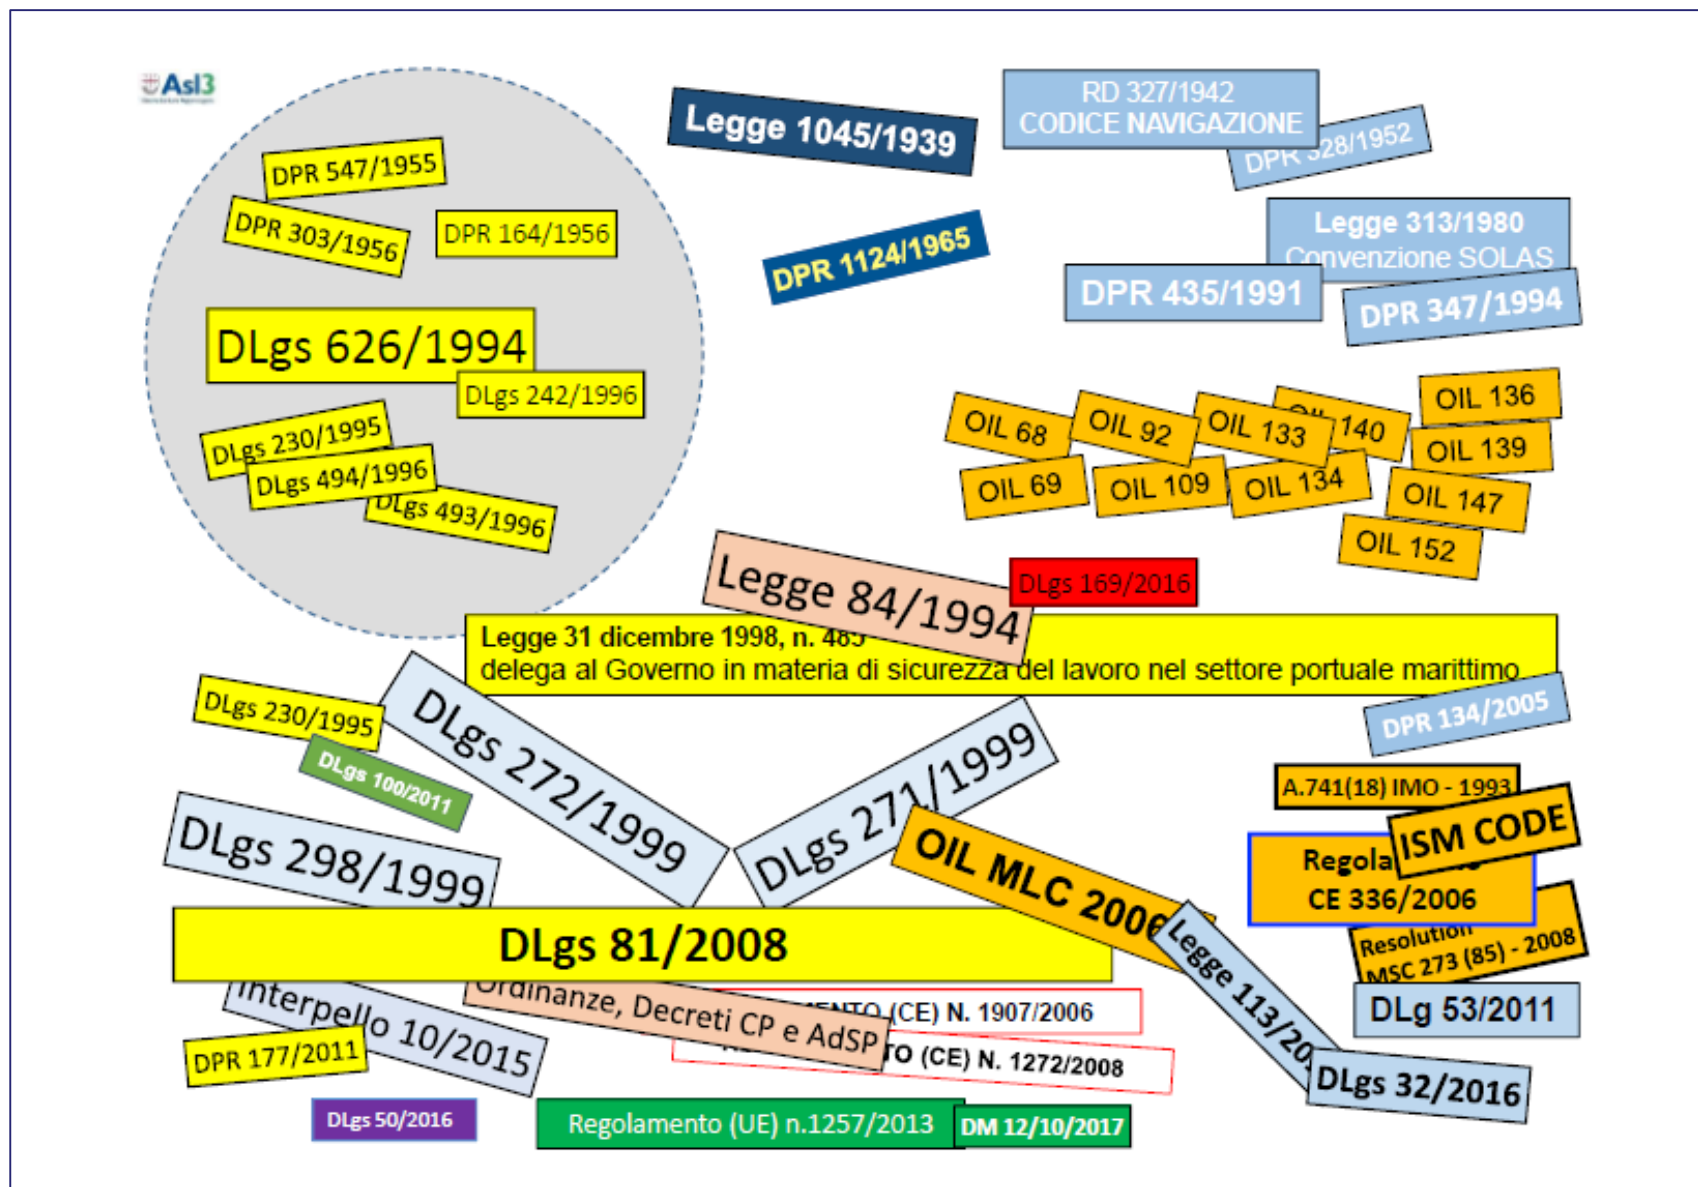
Asl3

DPR 547/1955
DPR 303/1956
DPR 164/1956
DLgs 626/1994
DLgs 242/1996
DLgs 230/1995
DLgs 494/1996
DLgs 493/1996

Legge 1045/1939
DPR 1124/1965

RD 327/1942
CODICE NAVIGAZIONE
DPR 328/1952
Legge 313/1980
Convenzione SOLAS
DPR 435/1991
DPR 347/1994

OIL 68
OIL 92
OIL 133
OIL 140
OIL 136
OIL 69
OIL 109
OIL 134
OIL 139
OIL 147
OIL 152

Legge 84/1994
DLgs 169/2016
Legge 31 dicembre 1998, n. 48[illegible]
delega al Governo in materia di sicurezza del lavoro nel settore portuale marittimo

DLgs 230/1995
DLgs 100/2011
DLgs 272/1999
DLgs 271/1999
DLgs 298/1999
DPR 134/2005
A.741(18) IMO - 1993
ISM CODE
Regola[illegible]
CE 336/2006
Resolution
MSC 273 (85) - 2008
OIL MLC 2006
Legge 113/20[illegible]
DLgs 81/2008
DLg 53/2011
Interpello 10/2015
Ordinanze, Decreti CP e AdSP
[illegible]NTO (CE) N. 1907/2006
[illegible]TO (CE) N. 1272/2008
DLgs 32/2016
DPR 177/2011
DLgs 50/2016
Regolamento (UE) n.1257/2013
DM 12/10/2017